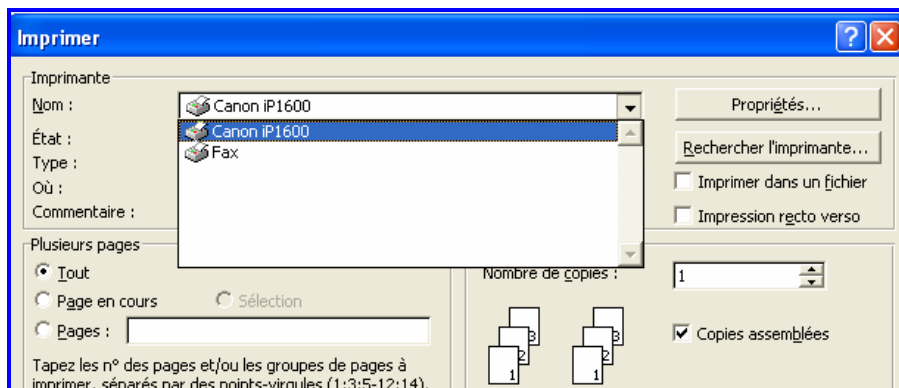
Imprimer

Imprimante
Nom : Canon iP1600
État :
Type :
Où :
Commentaire :
Canon iP1600
Fax
Propriétés...
Rechercher l'imprimante...
Imprimer dans un fichier
Impression recto verso

Plusieurs pages
Tout
Page en cours
Sélection
Pages :
Tapez les n° des pages et/ou les groupes de pages à imprimer, séparés par des points-virgules (1;3;5-12;14).

Nombre de copies : 1
Copies assemblées
3 2 1 3 2 1